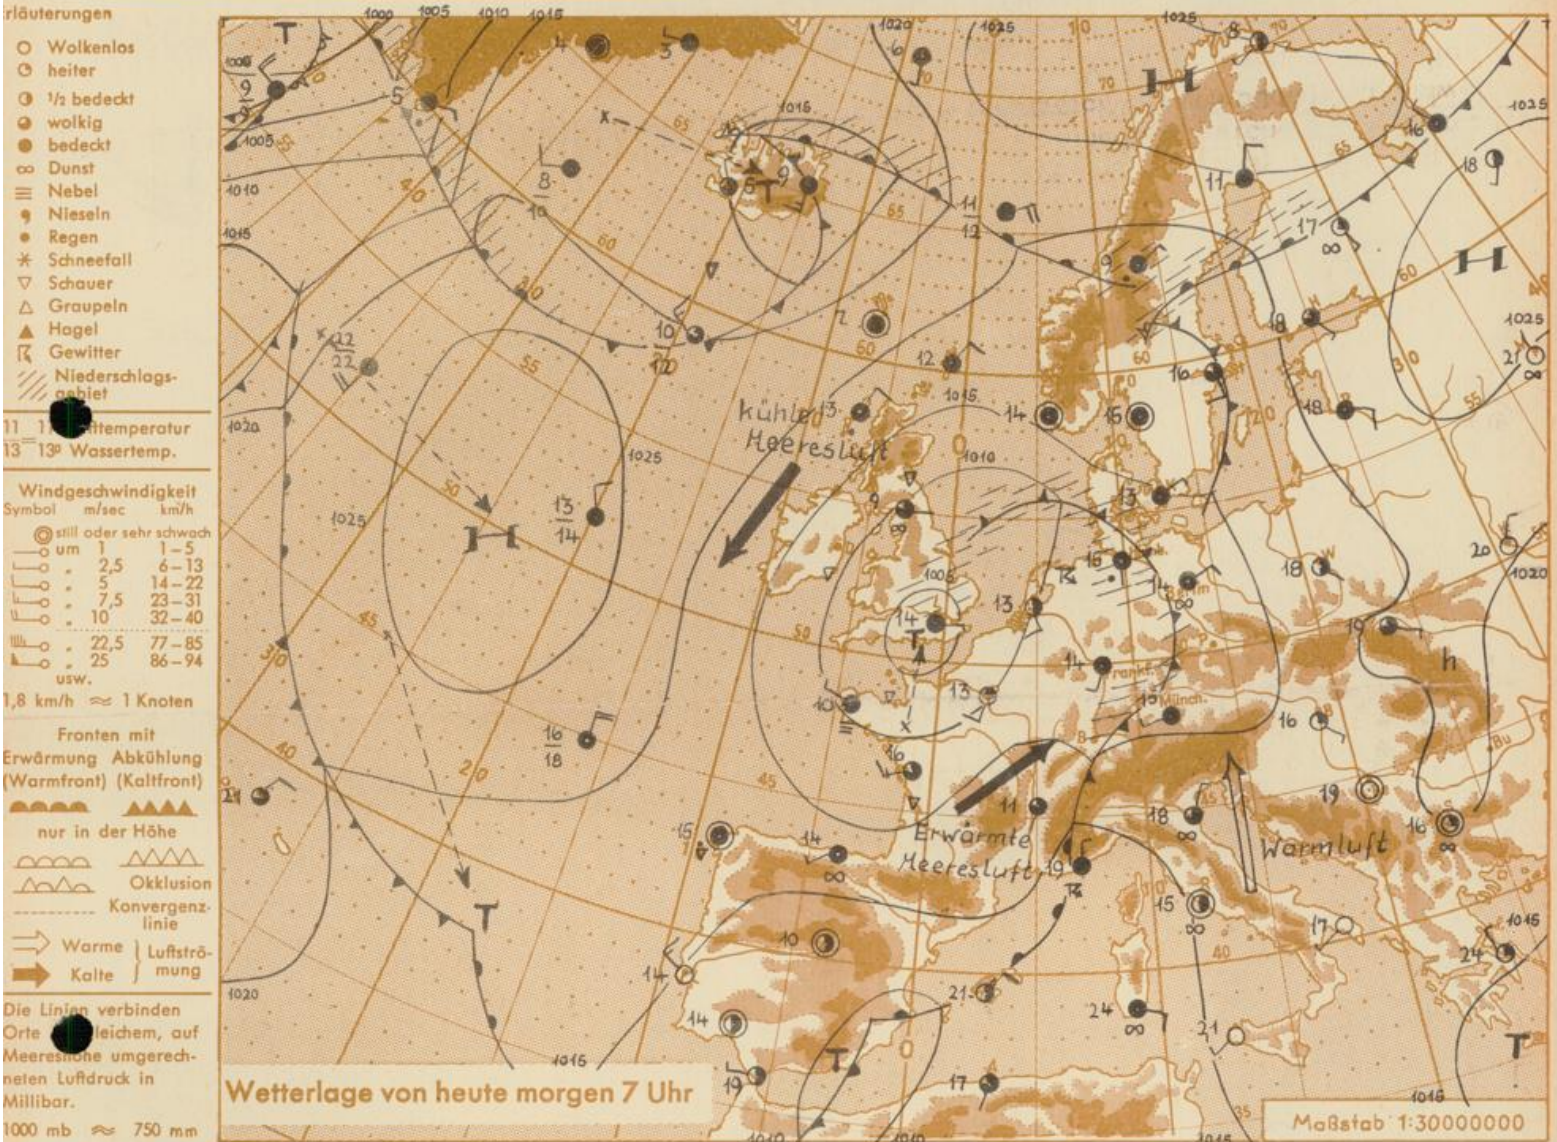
rläuterungen
Wolkenlos
heiter
½ bedeckt
wolkig
bedeckt
Dunst
Nebel
Nieseln
Regen
Schneefall
Schauer
Graupeln
Hagel
Gewitter
Niederschlagsgebiet

11 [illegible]ttemperatur
13 13° Wassertemp.

Windgeschwindigkeit
Symbol m/sec km/h
still oder sehr schwach
um 1 1–5
" 2,5 6–13
" 5 14–22
" 7,5 23–31
" 10 32–40
" 22,5 77–85
" 25 86–94
usw.
1,8 km/h ≈ 1 Knoten

Fronten mit
Erwärmung Abkühlung
(Warmfront) (Kaltfront)
nur in der Höhe
Okklusion
Konvergenzlinie
Warme
Kalte
Luftströmung

Die Linien verbinden Orte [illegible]leichem, auf Meeres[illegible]e umgerechneten Luftdruck in Millibar.
1000 mb ≈ 750 mm

Wetterlage von heute morgen 7 Uhr

Maßstab 1:30000000

kühle Meeresluft
Erwärmte Meeresluft
Warmluft

H
H
H
T
T
T
T
T
h

1000 1005 1010 1015 1020 1025 1025 1025 1015 1015 1010 1005 1025 1025 1020 1015 1045 1045 1015 1010 1020 1025 1025 1020 1010 1005 1010 1015 1010 1010

9 5 4 3 6 8 16 18 11 17 8 10 11 12 9 18 21 22 22 7 10 12 12 13 14 15 18 13 14 9 15 14 18 20 13 14 13 19 14 16 15 10 13 16 18 21 11 19 18 19 16 14 15 10 17 24 14 14 21 24 21 19 17